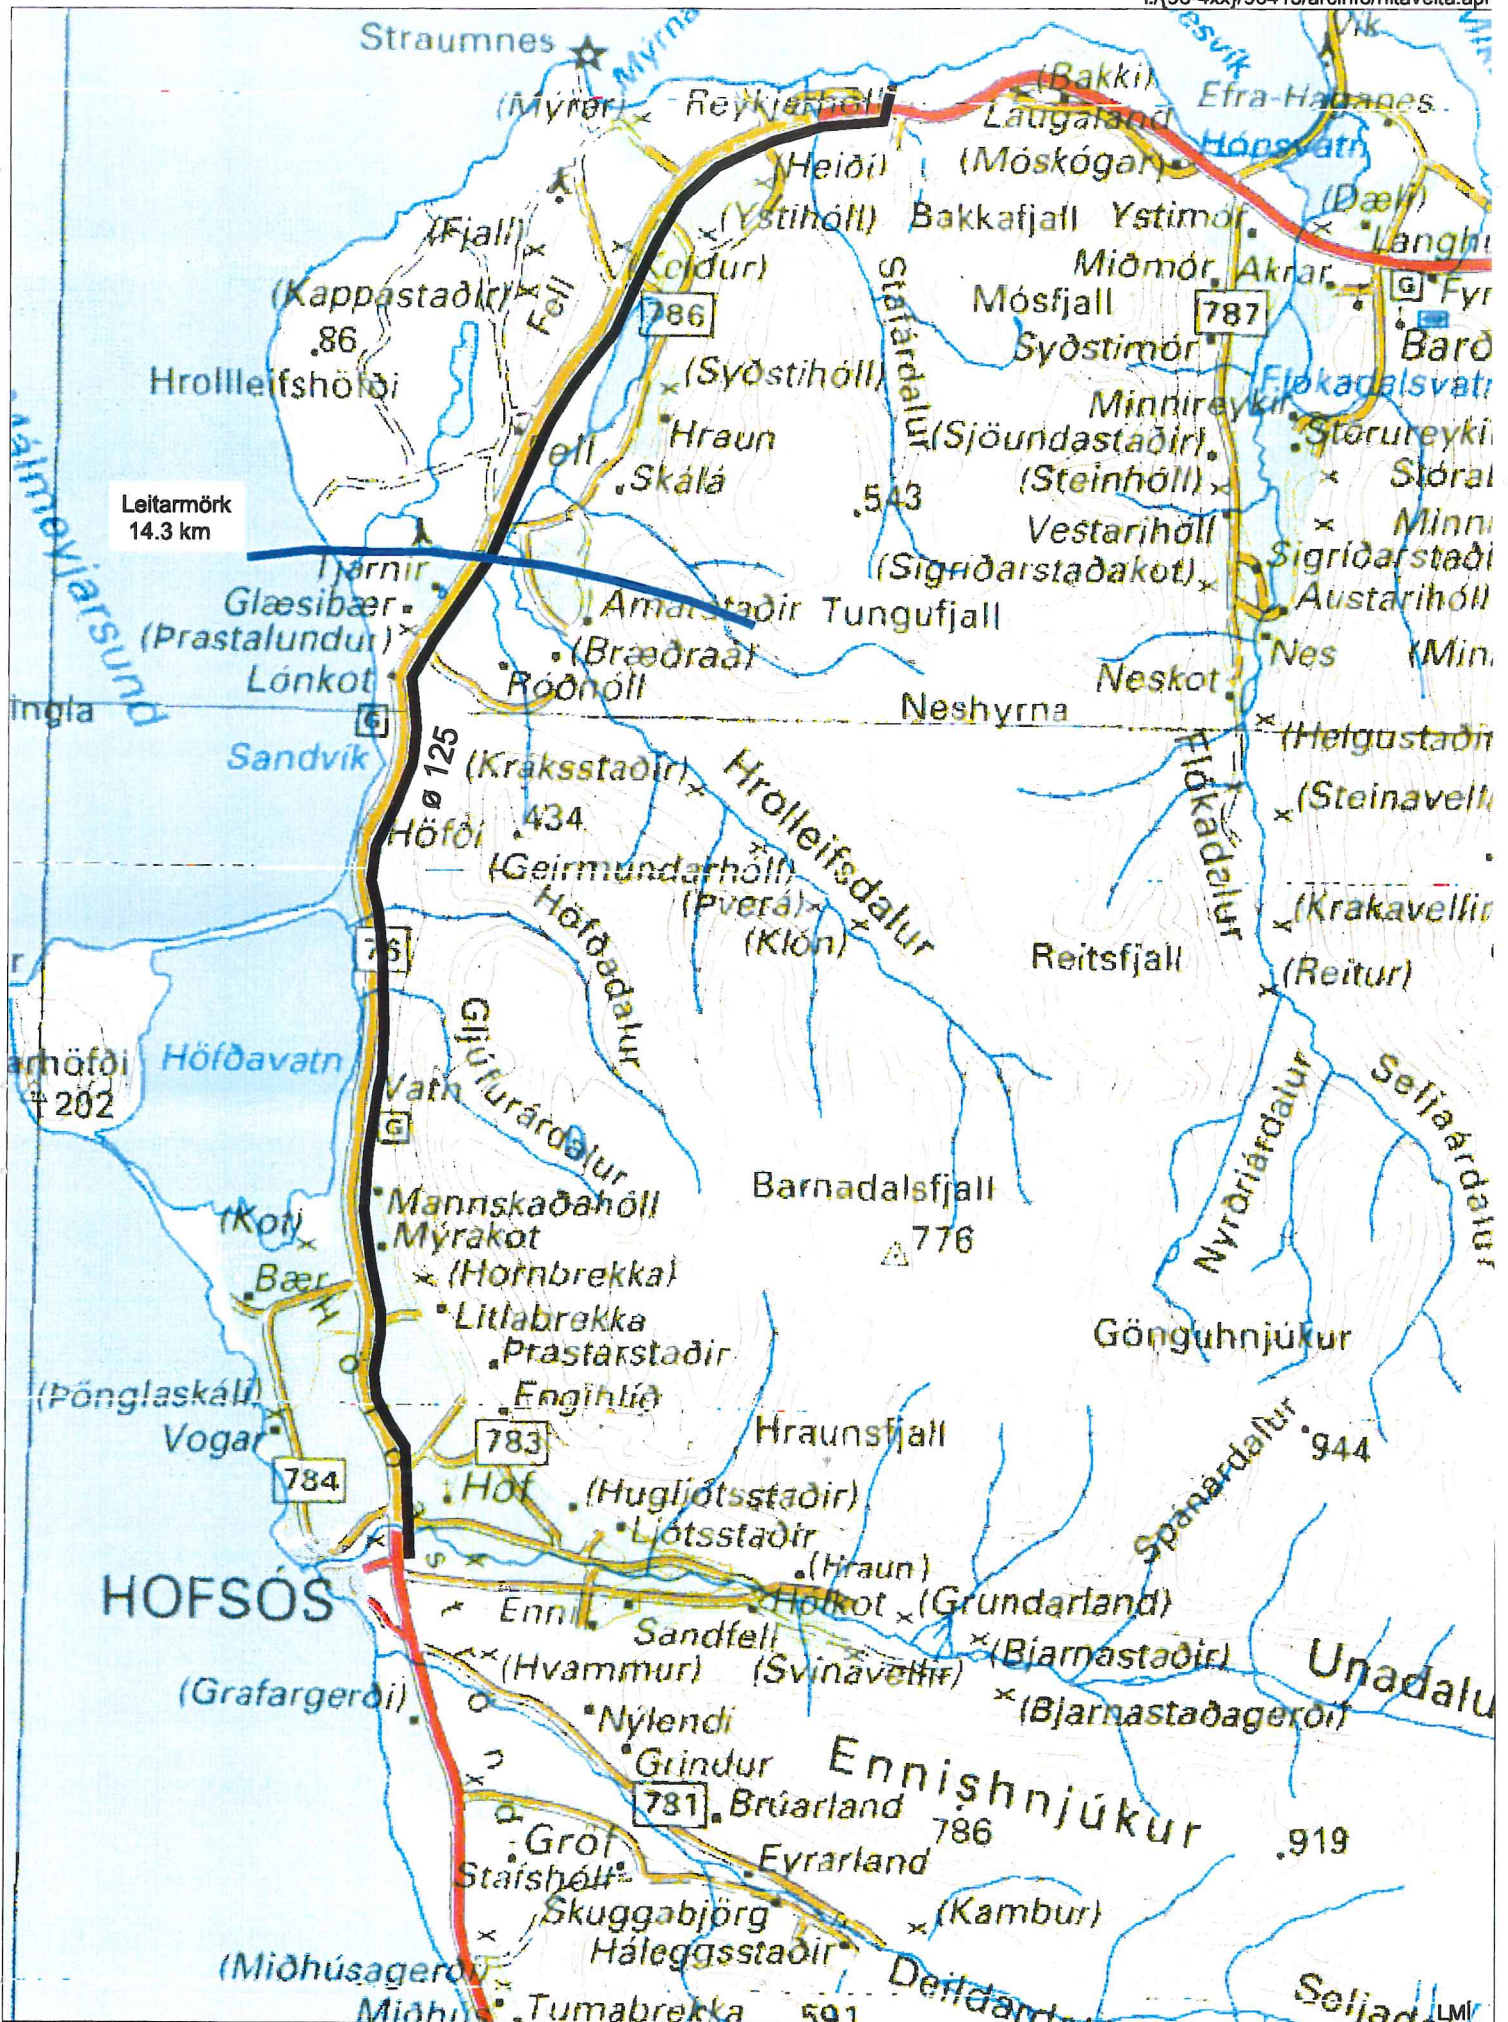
Straumnes
(Mýrar)
Reykjahóll
(Bakki)
Laugaland
Efra-Haganes
Hópsvatn
(Heiði)
(Móskógar)
(Fjall)
(Ýstihóll)
Bakkafjall
Ystimór
(Dæli)
Langhú
Fell
(Kolgur)
Miðmór
Akrar
(Kappastaðir)
786
Mósfjall
787
Fyr
.86
Stafárdalur
Syðstimór
Barð
Hrollleifshöfði
(Syðstihóll)
Minnireykir
Flókadalsvatn
Hraun
(Sjöundastaðir)
Stórureykir
Fell
Skálá
(Steinhóll)
Stóral
Leitarmörk 14.3 km
.543
Vestarihóll
Minni
Tjarnir
(Sigríðarstaðakot)
Sigríðarstaðir
Glæsibær
Arnarstaðir
Tungufjall
Austarihóll
(Prastalundur)
(Bræðraá)
Nes
(Min
Lónkot
Róðhóll
Neskot
Málmeyjarsund
ingla
Neshyrna
Sandvík
ø 125
(Kraksstaðir)
Hrolleifsdalur
(Helgustaðir)
Flókadalur
(Steinavell
Höfði
.434
(Geirmundarhóll)
Höfðadalur
(Þverá)
(Krakavellir
76
(Klón)
Reitsfjall
(Reitur)
Gljúfurárdalur
arhöfði
Höfðavatn
202
Vatn
Nyrðriárdalur
Seljaárdalur
Barnadalsfjall
Mannskaðahóll
(Kot)
Mýrakot
776
Bær
(Hornbrekka)
Litlabrekka
Gönguhnjúkur
Prastarstaðir
(Þönglaskáli)
Engihlíð
Vogar
783
Hraunsfjall
Spánardalur
.944
784
Hof
(Hugljótsstaðir)
Ljótsstaðir
(Hraun)
HOFSÓS
Enni
Hólkot
(Grundarland)
Sandfell
(Bjarnastaðir)
Unadalu
(Hvammur)
(Svínavellir)
(Grafargerði)
(Bjarnastaðagerði)
Nýlendi
Grindur
Ennishnjúkur
781
Brúarland
Gröf
786
.919
Staíshóll
Eyrarland
Skuggabjörg
(Kambur)
Háleggsstaðir
(Miðhúsagerði)
Deildardal
Miðhús
Tumabrekka
591
Seljad
LMÍ